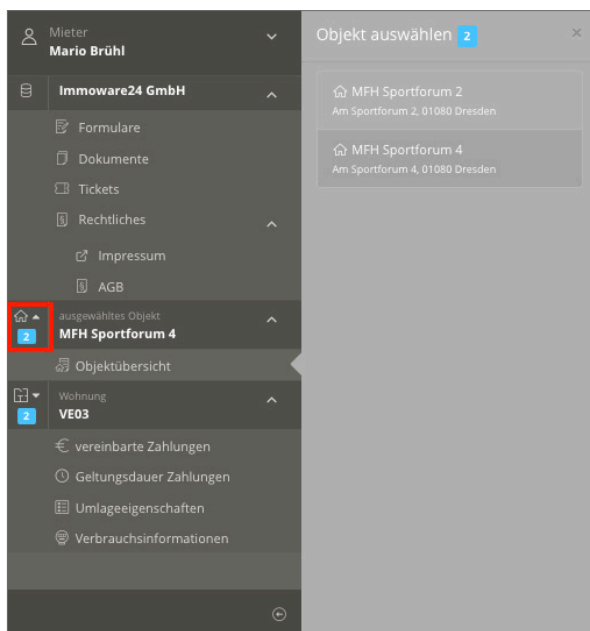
Mieter
Mario Brühl

Immoware24 GmbH

Formulare

Dokumente

Tickets

Rechtliches

Impressum

AGB

2

ausgewähltes Objekt
MFH Sportforum 4

Objektübersicht

2

Wohnung
VE03

vereinbarte Zahlungen

Geltungsdauer Zahlungen

Umlageeigenschaften

Verbrauchsinformationen

Objekt auswählen 2

×

MFH Sportforum 2
Am Sportforum 2, 01080 Dresden

MFH Sportforum 4
Am Sportforum 4, 01080 Dresden